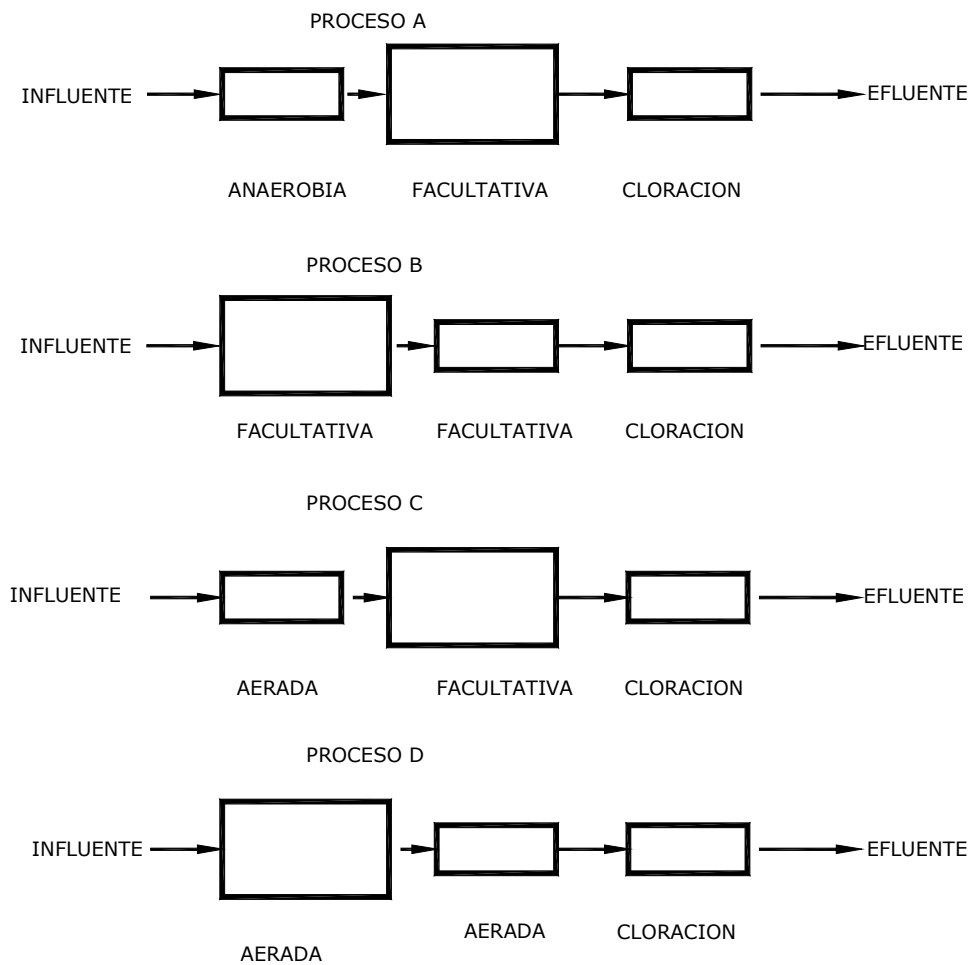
PROCESO A

INFLUENTE

EFLUENTE

ANAEROBIA

FACULTATIVA

CLORACION

PROCESO B

INFLUENTE

EFLUENTE

FACULTATIVA

FACULTATIVA

CLORACION

PROCESO C

INFLUENTE

EFLUENTE

AERADA

FACULTATIVA

CLORACION

PROCESO D

INFLUENTE

EFLUENTE

AERADA

CLORACION

AERADA